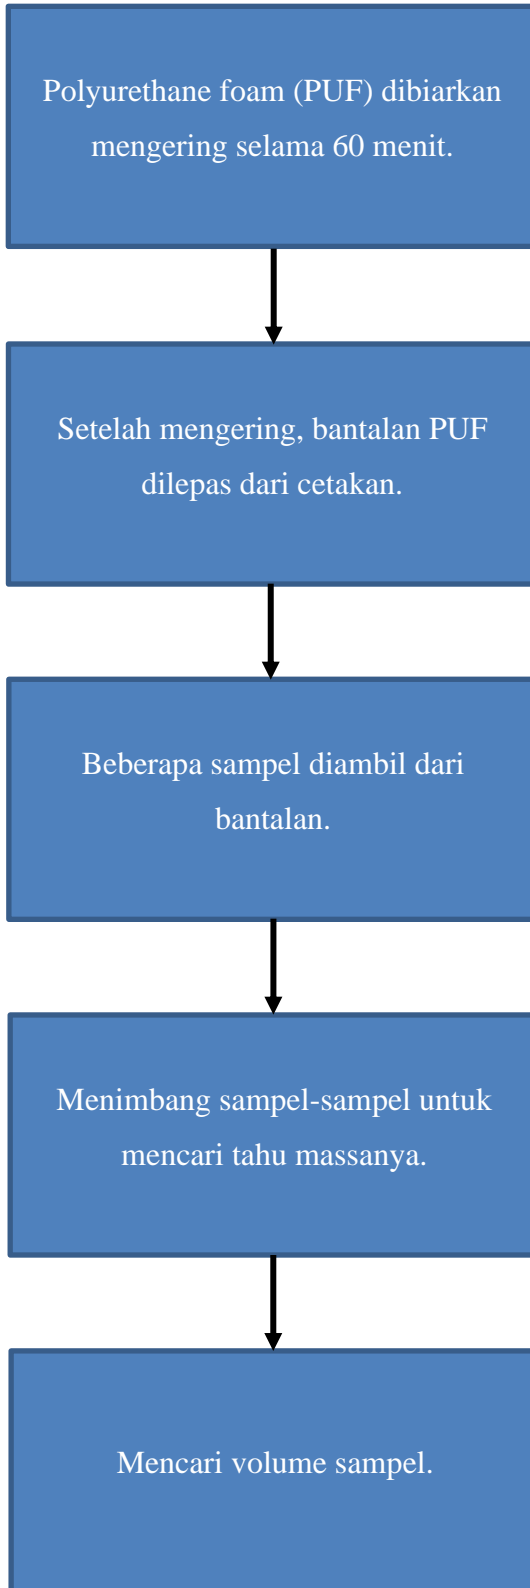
Polyurethane foam (PUF) dibiarkan mengering selama 60 menit.

Setelah mengering, bantalan PUF dilepas dari cetakan.

Beberapa sampel diambil dari bantalan.

Menimbang sampel-sampel untuk mencari tahu massanya.

Mencari volume sampel.